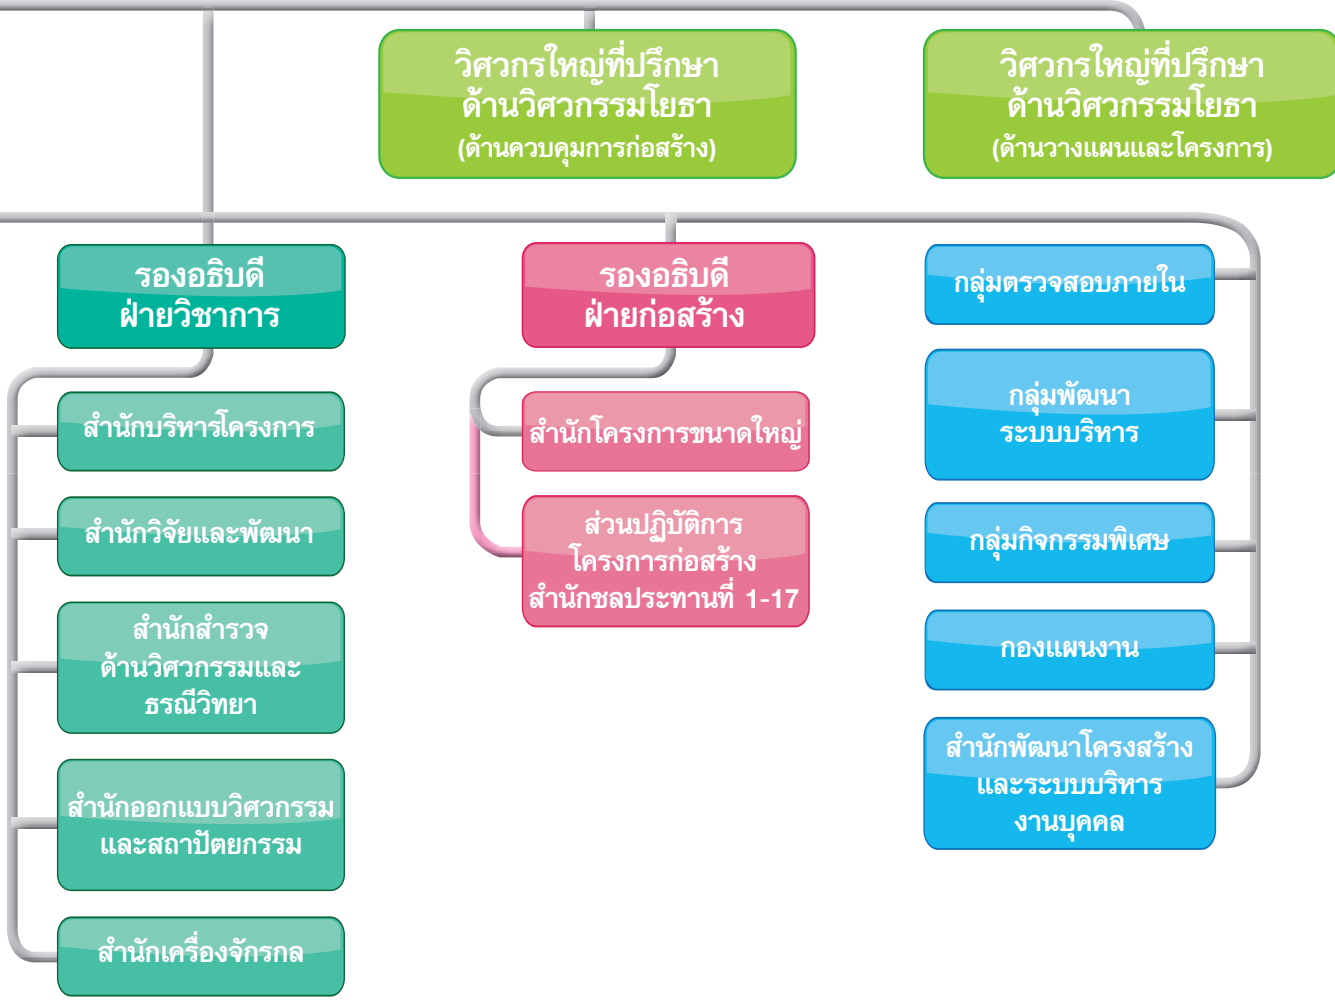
วิศวกรใหญ่ที่ปรึกษา
ด้านวิศวกรรมโยธา
(ด้านควบคุมการก่อสร้าง)

วิศวกรใหญ่ที่ปรึกษา
ด้านวิศวกรรมโยธา
(ด้านวางแผนและโครงการ)

รองอธิบดี
ฝ่ายวิชาการ

สำนักบริหารโครงการ

สำนักวิจัยและพัฒนา

สำนักสำรวจ
ด้านวิศวกรรมและ
ธรณีวิทยา

สำนักออกแบบวิศวกรรม
และสถาปัตยกรรม

สำนักเครื่องจักรกล

รองอธิบดี
ฝ่ายก่อสร้าง

สำนักโครงการขนาดใหญ่

ส่วนปฏิบัติการ
โครงการก่อสร้าง
สำนักชลประทานที่ 1-17

กลุ่มตรวจสอบภายใน

กลุ่มพัฒนา
ระบบบริหาร

กลุ่มกิจกรรมพิเศษ

กองแผนงาน

สำนักพัฒนาโครงสร้าง
และระบบบริหาร
งานบุคคล